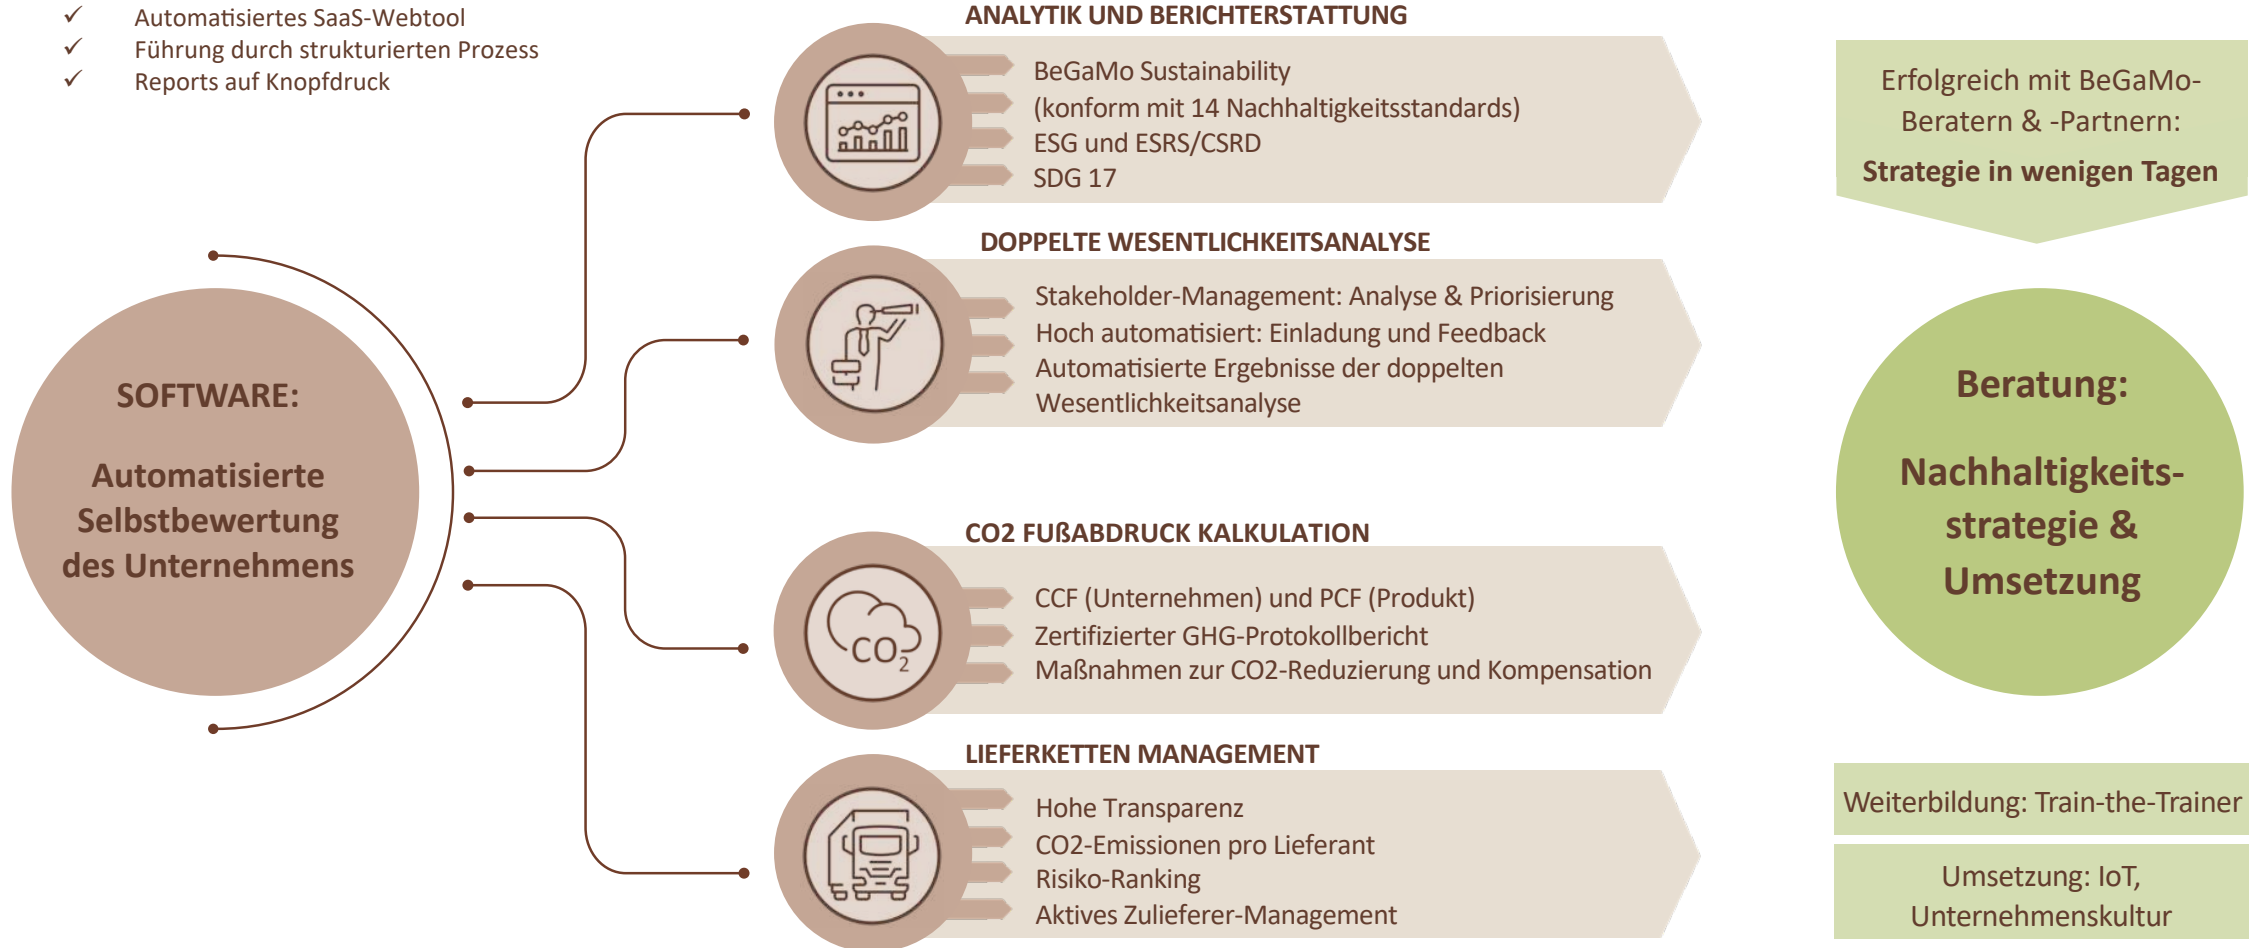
✓ Automatisiertes SaaS-Webtool
✓ Führung durch strukturierten Prozess
✓ Reports auf Knopfdruck

SOFTWARE:

Automatisierte Selbstbewertung des Unternehmens

ANALYTIK UND BERICHTERSTATTUNG

BeGaMo Sustainability
(konform mit 14 Nachhaltigkeitsstandards)
ESG und ESRS/CSRD
SDG 17

DOPPELTE WESENTLICHKEITSANALYSE

Stakeholder-Management: Analyse & Priorisierung
Hoch automatisiert: Einladung und Feedback
Automatisierte Ergebnisse der doppelten Wesentlichkeitsanalyse

CO2 FUßABDRUCK KALKULATION

$CO_2$

CCF (Unternehmen) und PCF (Produkt)
Zertifizierter GHG-Protokollbericht
Maßnahmen zur CO2-Reduzierung und Kompensation

LIEFERKETTEN MANAGEMENT

Hohe Transparenz
CO2-Emissionen pro Lieferant
Risiko-Ranking
Aktives Zulieferer-Management

Erfolgreich mit BeGaMo-Beratern & -Partnern:

Strategie in wenigen Tagen

Beratung:

Nachhaltigkeits-strategie & Umsetzung

Weiterbildung: Train-the-Trainer

Umsetzung: IoT, Unternehmenskultur